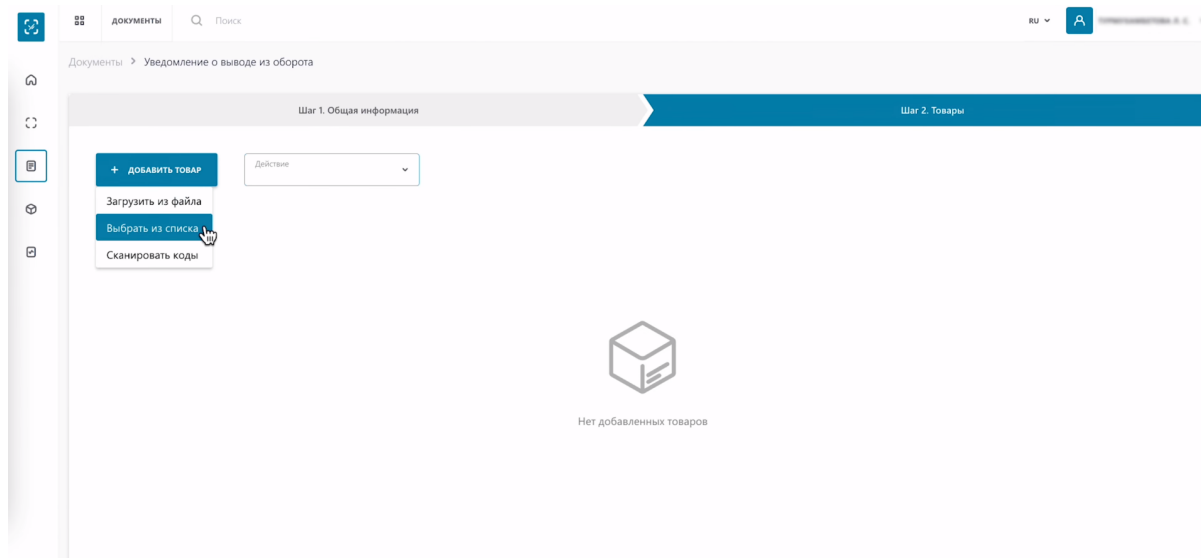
ДОКУМЕНТЫ Поиск

RU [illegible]

Документы > Уведомление о выводе из оборота

Шаг 1. Общая информация

Шаг 2. Товары

+ ДОБАВИТЬ ТОВАР

Действие

Загрузить из файла

Выбрать из списка

Сканировать коды

Нет добавленных товаров